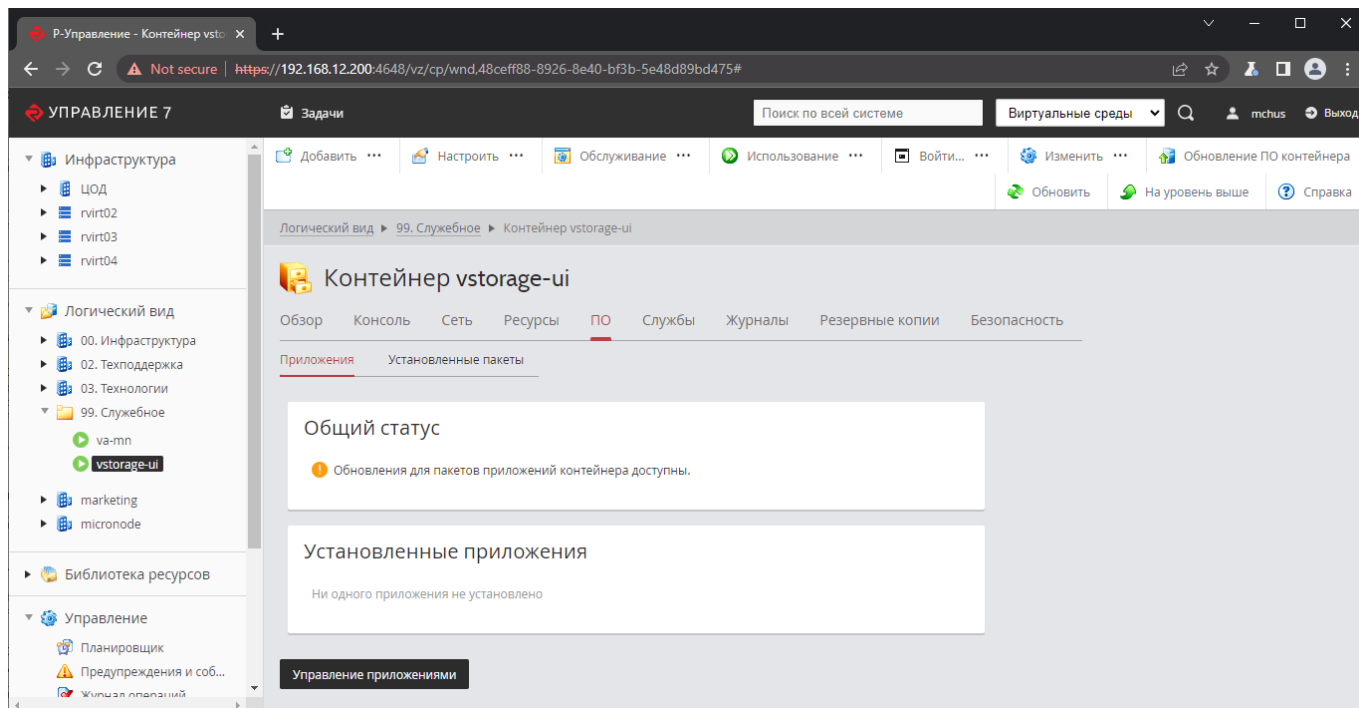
Р-Управление - Контейнер vsto ×
+

Not secure | https://192.168.12.200:4648/vz/cp/wnd,48ceff88-8926-8e40-bf3b-5e48d89bd475#

УПРАВЛЕНИЕ 7
Задачи
Поиск по всей системе
Виртуальные среды
mchus
Выход

Инфраструктура
ЦОД
rvirt02
rvirt03
rvirt04

Логический вид
00. Инфраструктура
02. Техподдержка
03. Технологии
99. Служебное
va-mn
vstorage-ui
marketing
micronode

Библиотека ресурсов

Управление
Планировщик
Предупреждения и соб...
Журнал операций

Добавить ···
Настроить ···
Обслуживание ···
Использование ···
Войти... ···
Изменить ···
Обновление ПО контейнера
Обновить
На уровень выше
Справка

Логический вид ▸ 99. Служебное ▸ Контейнер vstorage-ui

Контейнер vstorage-ui

Обзор
Консоль
Сеть
Ресурсы
ПО
Службы
Журналы
Резервные копии
Безопасность

Приложения
Установленные пакеты

Общий статус

Обновления для пакетов приложений контейнера доступны.

Установленные приложения

Ни одного приложения не установлено

Управление приложениями